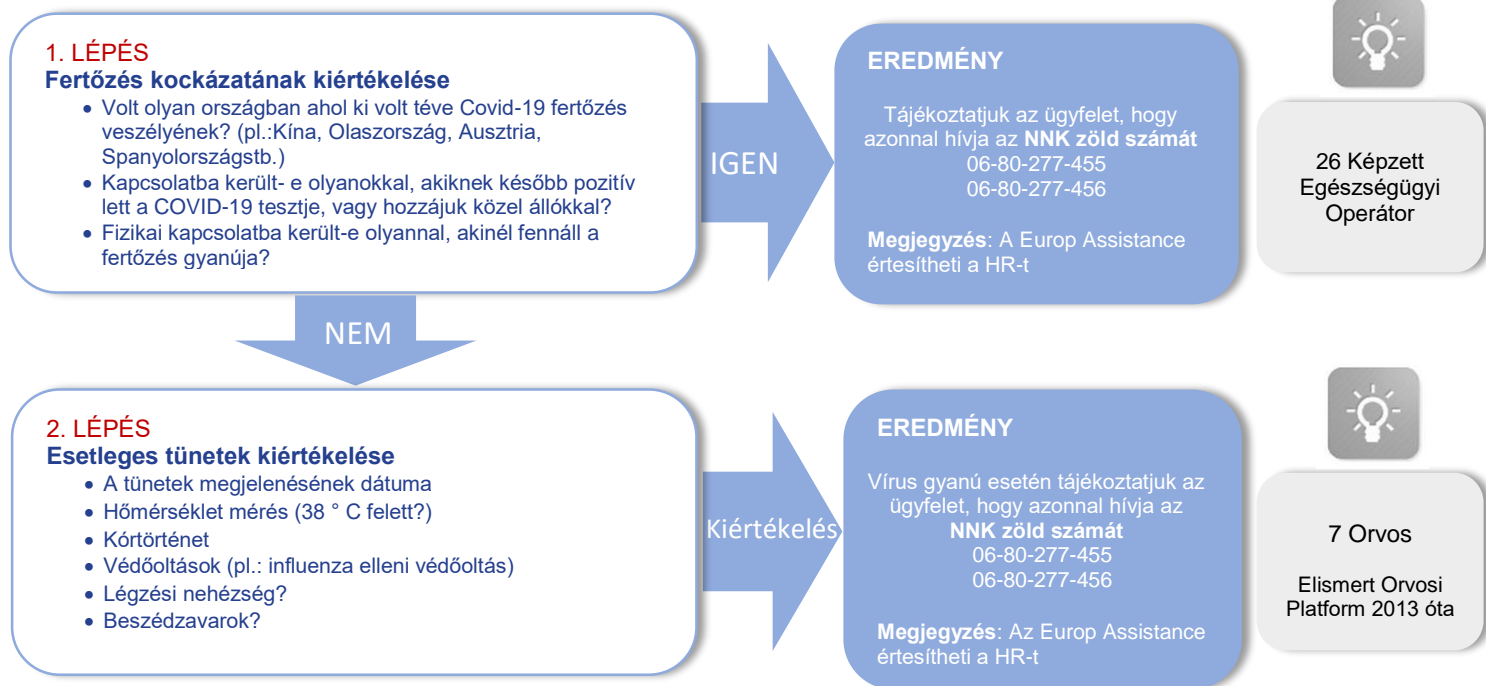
1. LÉPÉS
Fertőzés kockázatának kiértékelése

- Volt olyan országban ahol ki volt téve Covid-19 fertőzés veszélyének? (pl.:Kína, Olaszország, Ausztria, Spanyolországstb.)
- Kapcsolatba került- e olyanokkal, akiknek később pozitív lett a COVID-19 tesztje, vagy hozzájuk közel állókkal?
- Fizikai kapcsolatba került-e olyannal, akinél fennáll a fertőzés gyanúja?

IGEN

EREDMÉNY

Tájékoztatjuk az ügyfelet, hogy azonnal hívja az **NNK zöld számát**
06-80-277-455
06-80-277-456

**Megjegyzés**: A Europ Assistance értesítheti a HR-t

26 Képzett Egészségügyi Operátor

NEM

2. LÉPÉS
Esetleges tünetek kiértékelése

- A tünetek megjelenésének dátuma
- Hőmérséklet mérés (38 ° C felett?)
- Kórtörténet
- Védőoltások (pl.: influenza elleni védőoltás)
- Légzési nehézség?
- Beszédzavarok?

Kiértékelés

EREDMÉNY

Vírus gyanú esetén tájékoztatjuk az ügyfelet, hogy azonnal hívja az **NNK zöld számát**
06-80-277-455
06-80-277-456

**Megjegyzés**: Az Europ Assistance értesítheti a HR-t

7 Orvos

Elismert Orvosi Platform 2013 óta